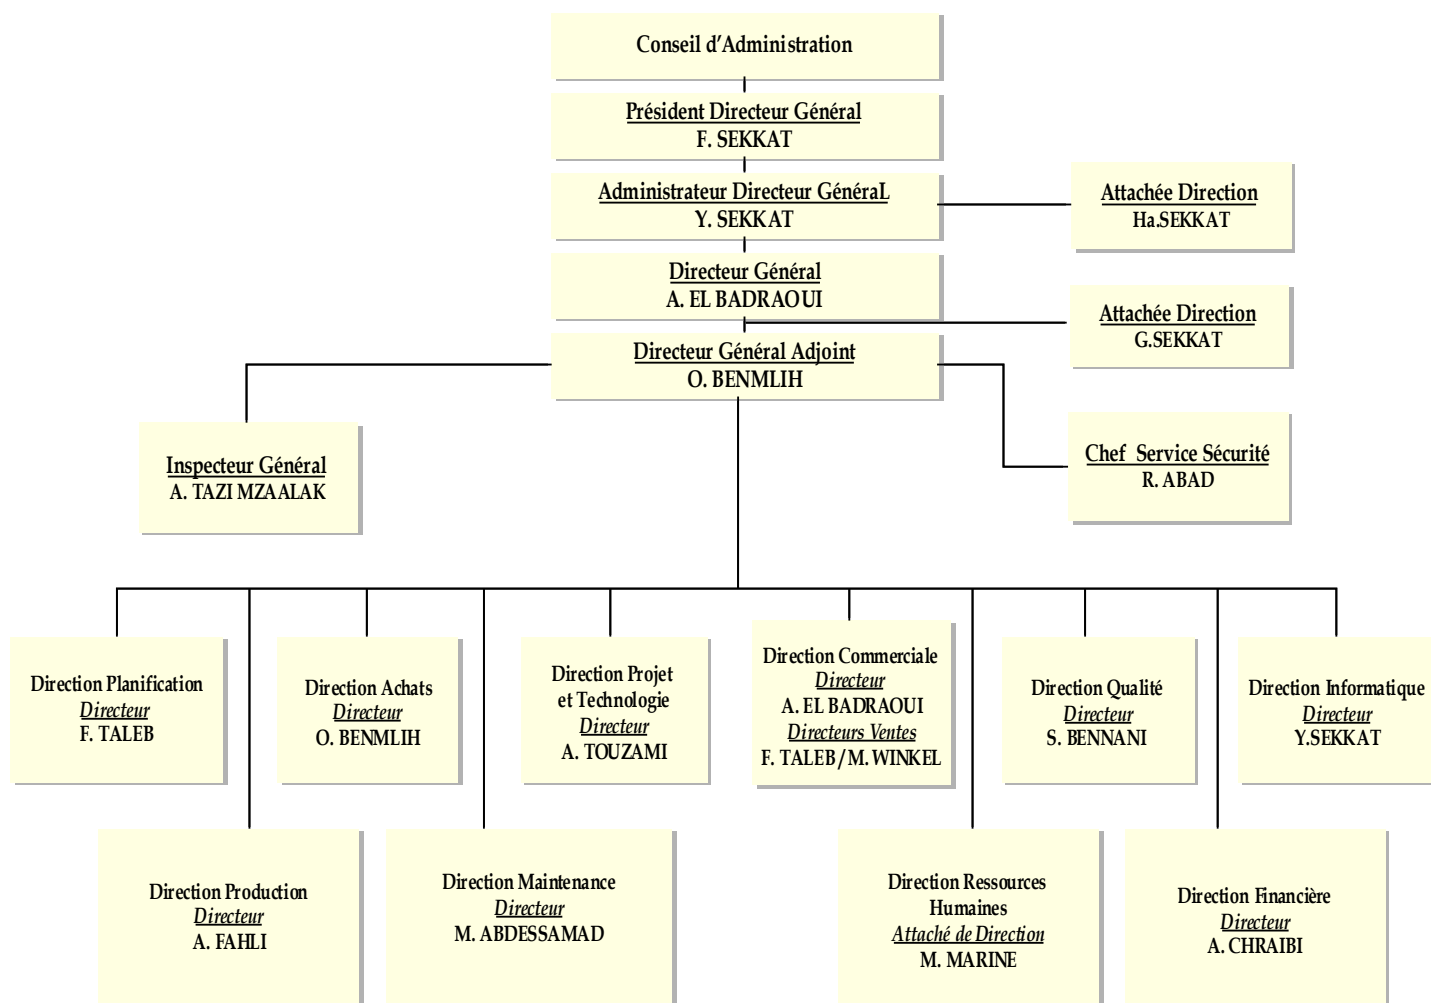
Conseil d'Administration

Président Directeur Général
F. SEKKAT

Administrateur Directeur GénéraL
Y. SEKKAT

Attachée Direction
Ha.SEKKAT

Directeur Général
A. EL BADRAOUI

Attachée Direction
G.SEKKAT

Directeur Général Adjoint
O. BENMLIH

Inspecteur Général
A. TAZI MZAALAK

Chef Service Sécurité
R. ABAD

Direction Planification
Directeur
F. TALEB

Direction Achats
Directeur
O. BENMLIH

Direction Projet et Technologie
Directeur
A. TOUZAMI

Direction Commerciale
Directeur
A. EL BADRAOUI
Directeurs Ventes
F. TALEB/M. WINKEL

Direction Qualité
Directeur
S. BENNANI

Direction Informatique
Directeur
Y.SEKKAT

Direction Production
Directeur
A. FAHLI

Direction Maintenance
Directeur
M. ABDESSAMAD

Direction Ressources Humaines
Attaché de Direction
M. MARINE

Direction Financière
Directeur
A. CHRAIBI